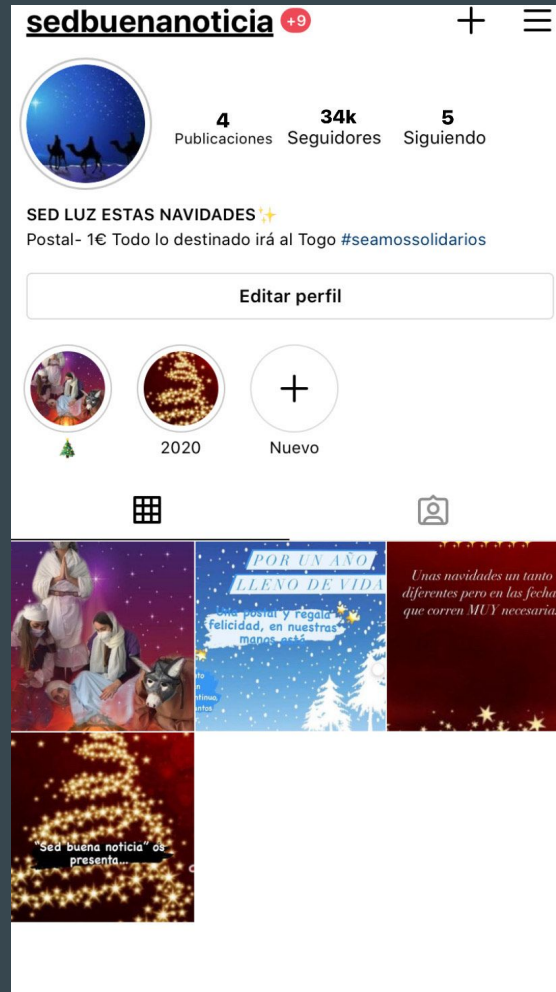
sedbuenanoticia +9

4 Publicaciones
34k Seguidores
5 Siguiendo

SED LUZ ESTAS NAVIDADES✨
Postal- 1€ Todo lo destinado irá al Togo #seamossolidarios

Editar perfil

🎄
2020
Nuevo

POR UN AÑO
LLENO DE VIDA
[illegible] postal y regala felicidad, en nuestras manos está

Unas navidades un tanto diferentes pero en las fechas que corren MUY necesarias

"Sed buena noticia" os presenta...